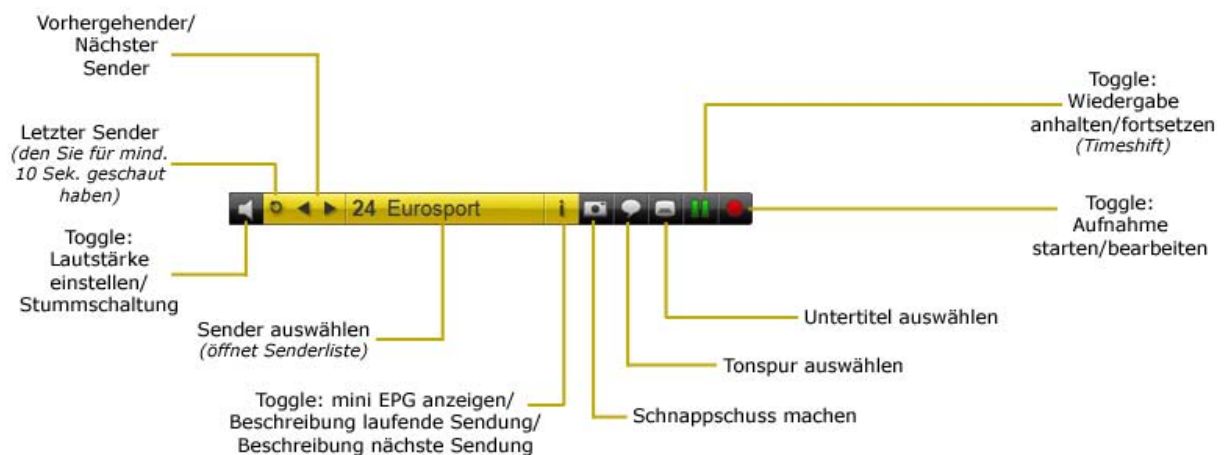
Vorhergehender/ Nächster Sender

Letzter Sender
(den Sie für mind. 10 Sek. geschaut haben)

Toggle: Lautstärke einstellen/ Stummschaltung

24 Eurosport

Sender auswählen
(öffnet Senderliste)

Toggle: mini EPG anzeigen/ Beschreibung laufende Sendung/ Beschreibung nächste Sendung

Schnappschuss machen

Tonspur auswählen

Untertitel auswählen

Toggle: Wiedergabe anhalten/fortsetzen
(Timeshift)

Toggle: Aufnahme starten/bearbeiten